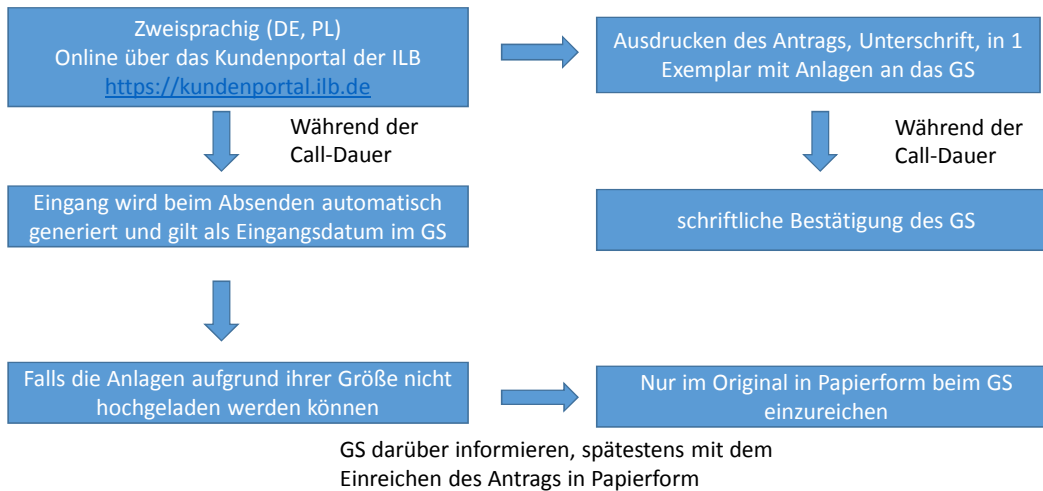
Zweisprachig (DE, PL)
Online über das Kundenportal der ILB
https://kundenportal.ilb.de

Während der Call-Dauer

Eingang wird beim Absenden automatisch generiert und gilt als Eingangsdatum im GS

Falls die Anlagen aufgrund ihrer Größe nicht hochgeladen werden können

Ausdrucken des Antrags, Unterschrift, in 1 Exemplar mit Anlagen an das GS

Während der Call-Dauer

schriftliche Bestätigung des GS

Nur im Original in Papierform beim GS einzureichen

GS darüber informieren, spätestens mit dem Einreichen des Antrags in Papierform